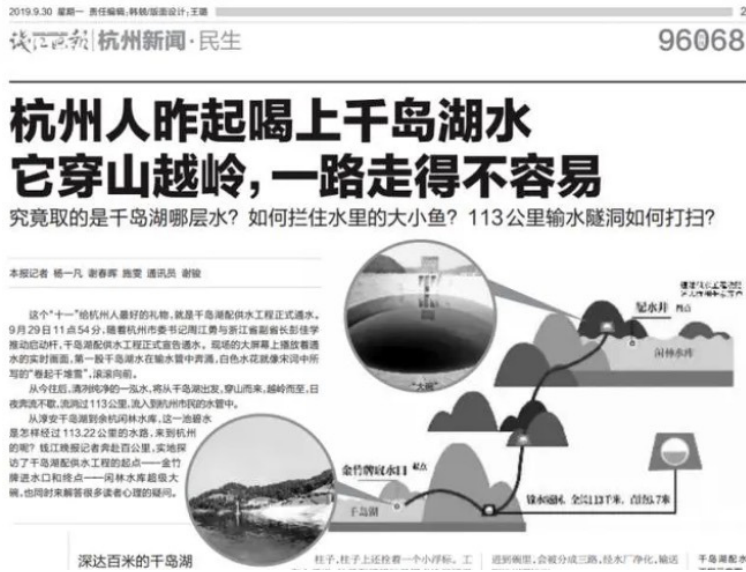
2019.9.30 星期一 责任编辑:韩靓/版面设计:王璐

钱江晚报 | 杭州新闻·民生

96068

杭州人昨起喝上千岛湖水
它穿山越岭,一路走得不容易

究竟取的是千岛湖哪层水?如何拦住水里的大小鱼?113公里输水隧洞如何打扫?

本报记者 杨一凡 谢春晖 施雯 通讯员 刘敏

这个"十一"给杭州人最好的礼物,就是千岛湖配供水工程正式通水。9月29日11点54分,随着杭州市委书记周江勇与浙江省副省长彭佳学推动启动杆,千岛湖配供水工程正式宣告通水。现场的大屏幕上播放着通水的实时画面,第一股千岛湖水在输水管中奔涌,白色水花就像宋词中所写的"卷起千堆雪",滚滚向前。

从今往后,清冽纯净的一泓水,将从千岛湖出发,穿山而来,越岭而至,日夜奔流不歇,流淌过113公里,流入到杭州市民的水管中。

从淳安千岛湖到余杭闲林水库,这一池碧水是怎样经过113.22公里的水路,来到杭州的呢?钱江晚报记者奔赴百公里,实地探访了千岛湖配供水工程的起点——金竹牌进水口和终点——闲林水库超级大碗,也同时来解答很多读者心理的疑问。

深达百米的千岛湖

柱子,柱子上还挂着一个小浮标。工

道到闸里,会被分成三路,经水厂净化,输送

千岛湖配供

竖水井

闸口

闲林水库

金竹牌取水口 起点

千岛湖

输水隧洞,全长113千米,直径6.7米

"大碗"